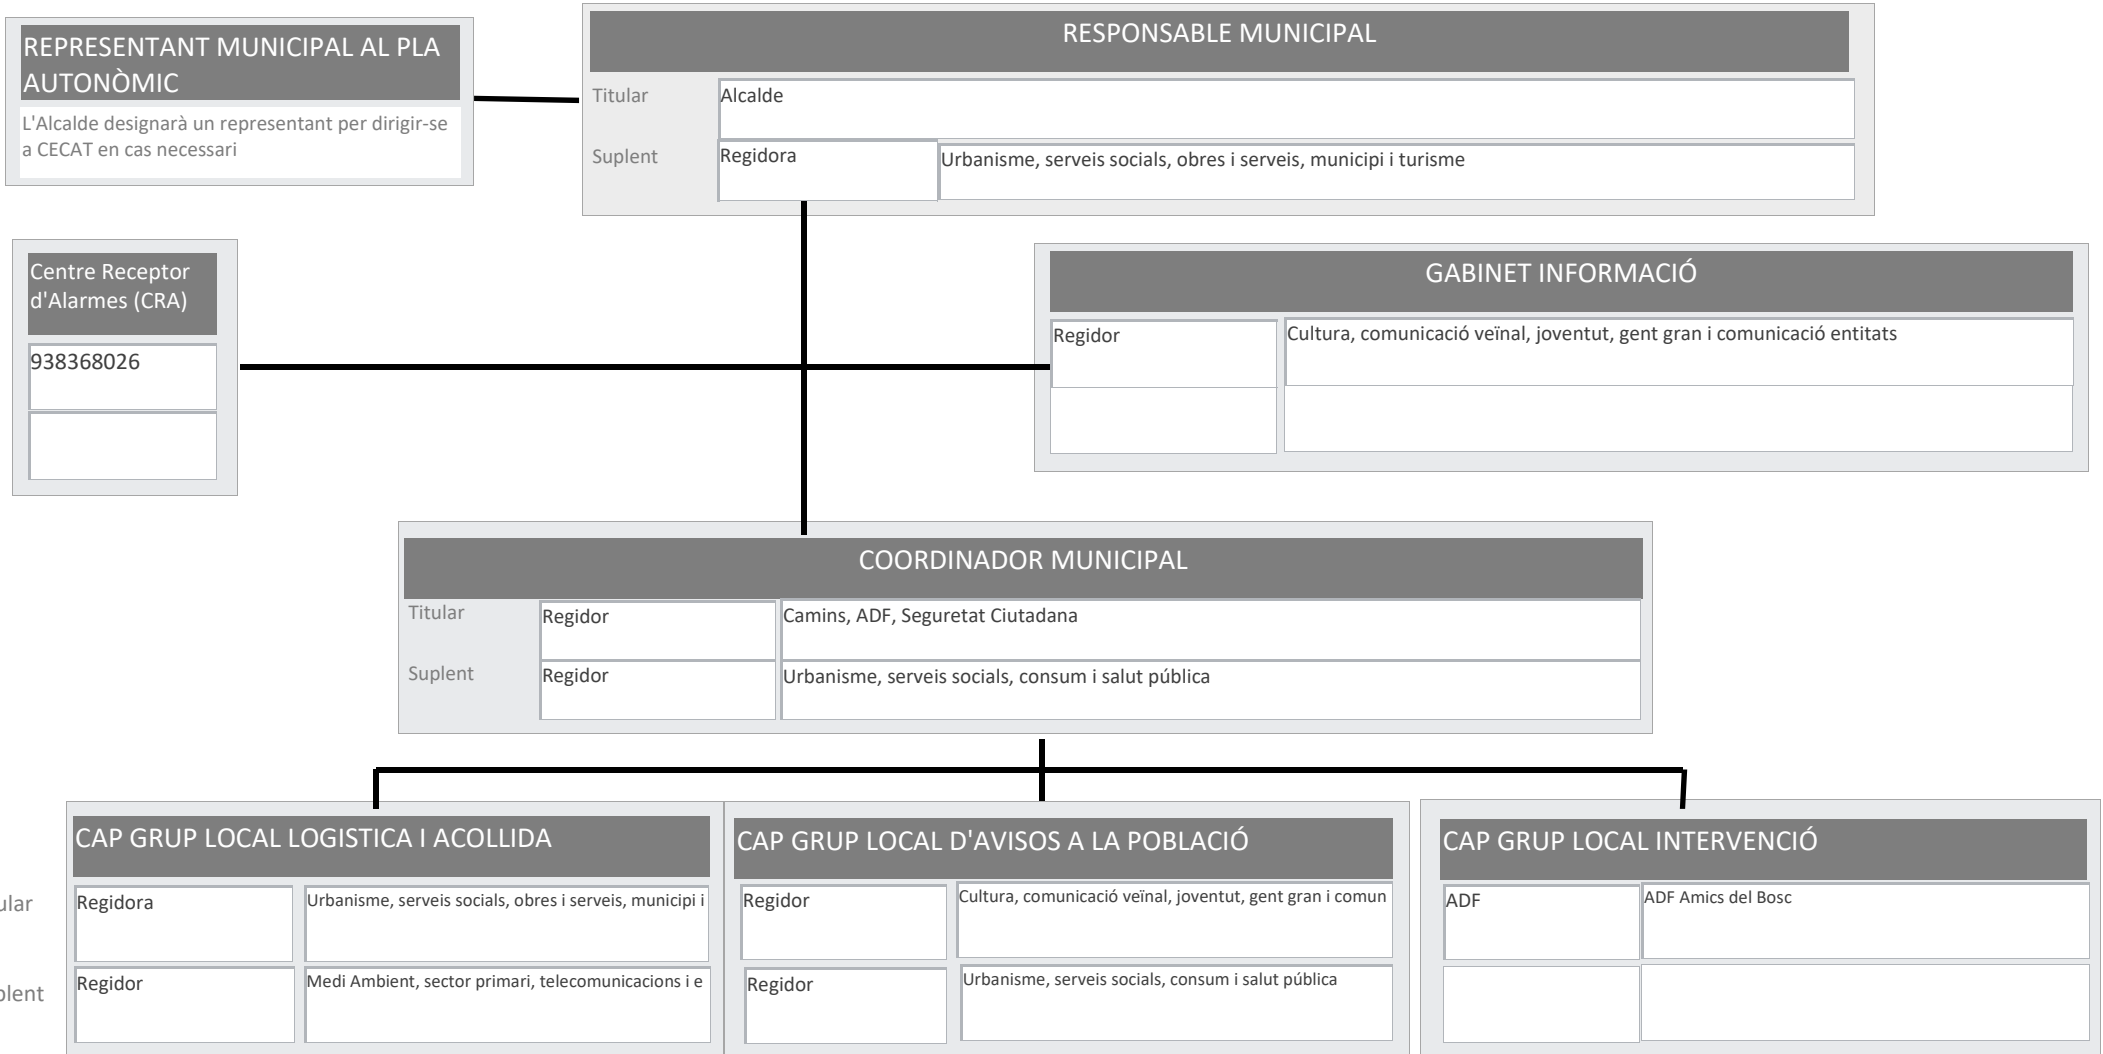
REPRESENTANT MUNICIPAL AL PLA AUTONÒMIC

L'Alcalde designarà un representant per dirigir-se a CECAT en cas necessari

RESPONSABLE MUNICIPAL

Titular | Alcalde

Suplent | Regidora | Urbanisme, serveis socials, obres i serveis, municipi i turisme

Centre Receptor d'Alarmes (CRA)

938368026

GABINET INFORMACIÓ

Regidor | Cultura, comunicació veïnal, joventut, gent gran i comunicació entitats

COORDINADOR MUNICIPAL

Titular | Regidor | Camins, ADF, Seguretat Ciutadana

Suplent | Regidor | Urbanisme, serveis socials, consum i salut pública

CAP GRUP LOCAL LOGISTICA I ACOLLIDA

ular | Regidora | Urbanisme, serveis socials, obres i serveis, municipi i

plent | Regidor | Medi Ambient, sector primari, telecomunicacions i e

CAP GRUP LOCAL D'AVISOS A LA POBLACIÓ

Regidor | Cultura, comunicació veïnal, joventut, gent gran i comun

Regidor | Urbanisme, serveis socials, consum i salut pública

CAP GRUP LOCAL INTERVENCIÓ

ADF | ADF Amics del Bosc